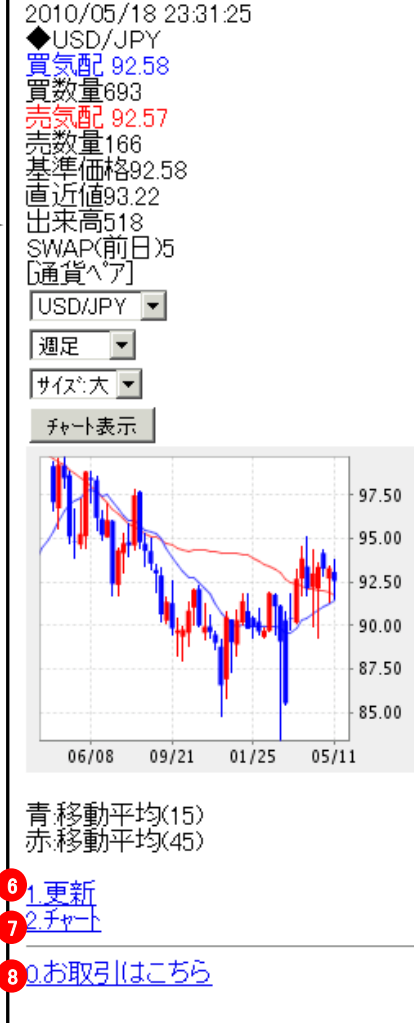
2010/05/18 23:31:25
◆USD/JPY
買気配 92.58
買数量693
売気配 92.57
売数量166
基準価格92.58
直近値93.22
出来高518
SWAP(前日)5
[通貨ペア]

USD/JPY

週足

サイズ:大

チャート表示

97.50
95.00
92.50
90.00
87.50
85.00
06/08 09/21 01/25 05/11

青:移動平均(15)
赤:移動平均(45)

6 1.更新
7 2.チャート
8 0.お取引はこちら